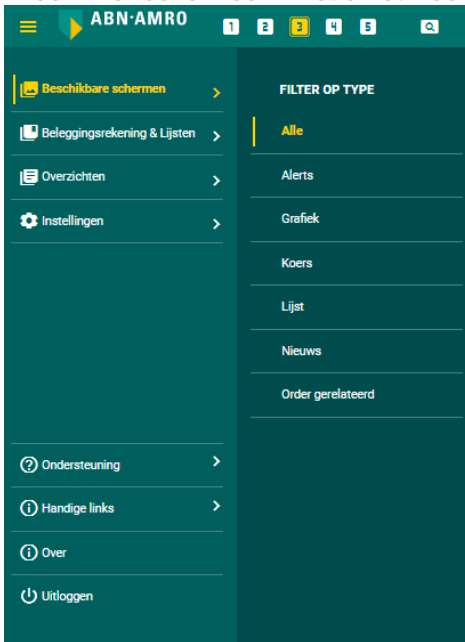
ABN·AMRO

1 2 3 4 5

Beschikbare schermen
Beleggingsrekening & Lijsten
Overzichten
Instellingen

FILTER OP TYPE
Alle
Alerts
Grafiek
Koers
Lijst
Nieuws
Order gerelateerd

Ondersteuning
Handige links
Over
Uitloggen